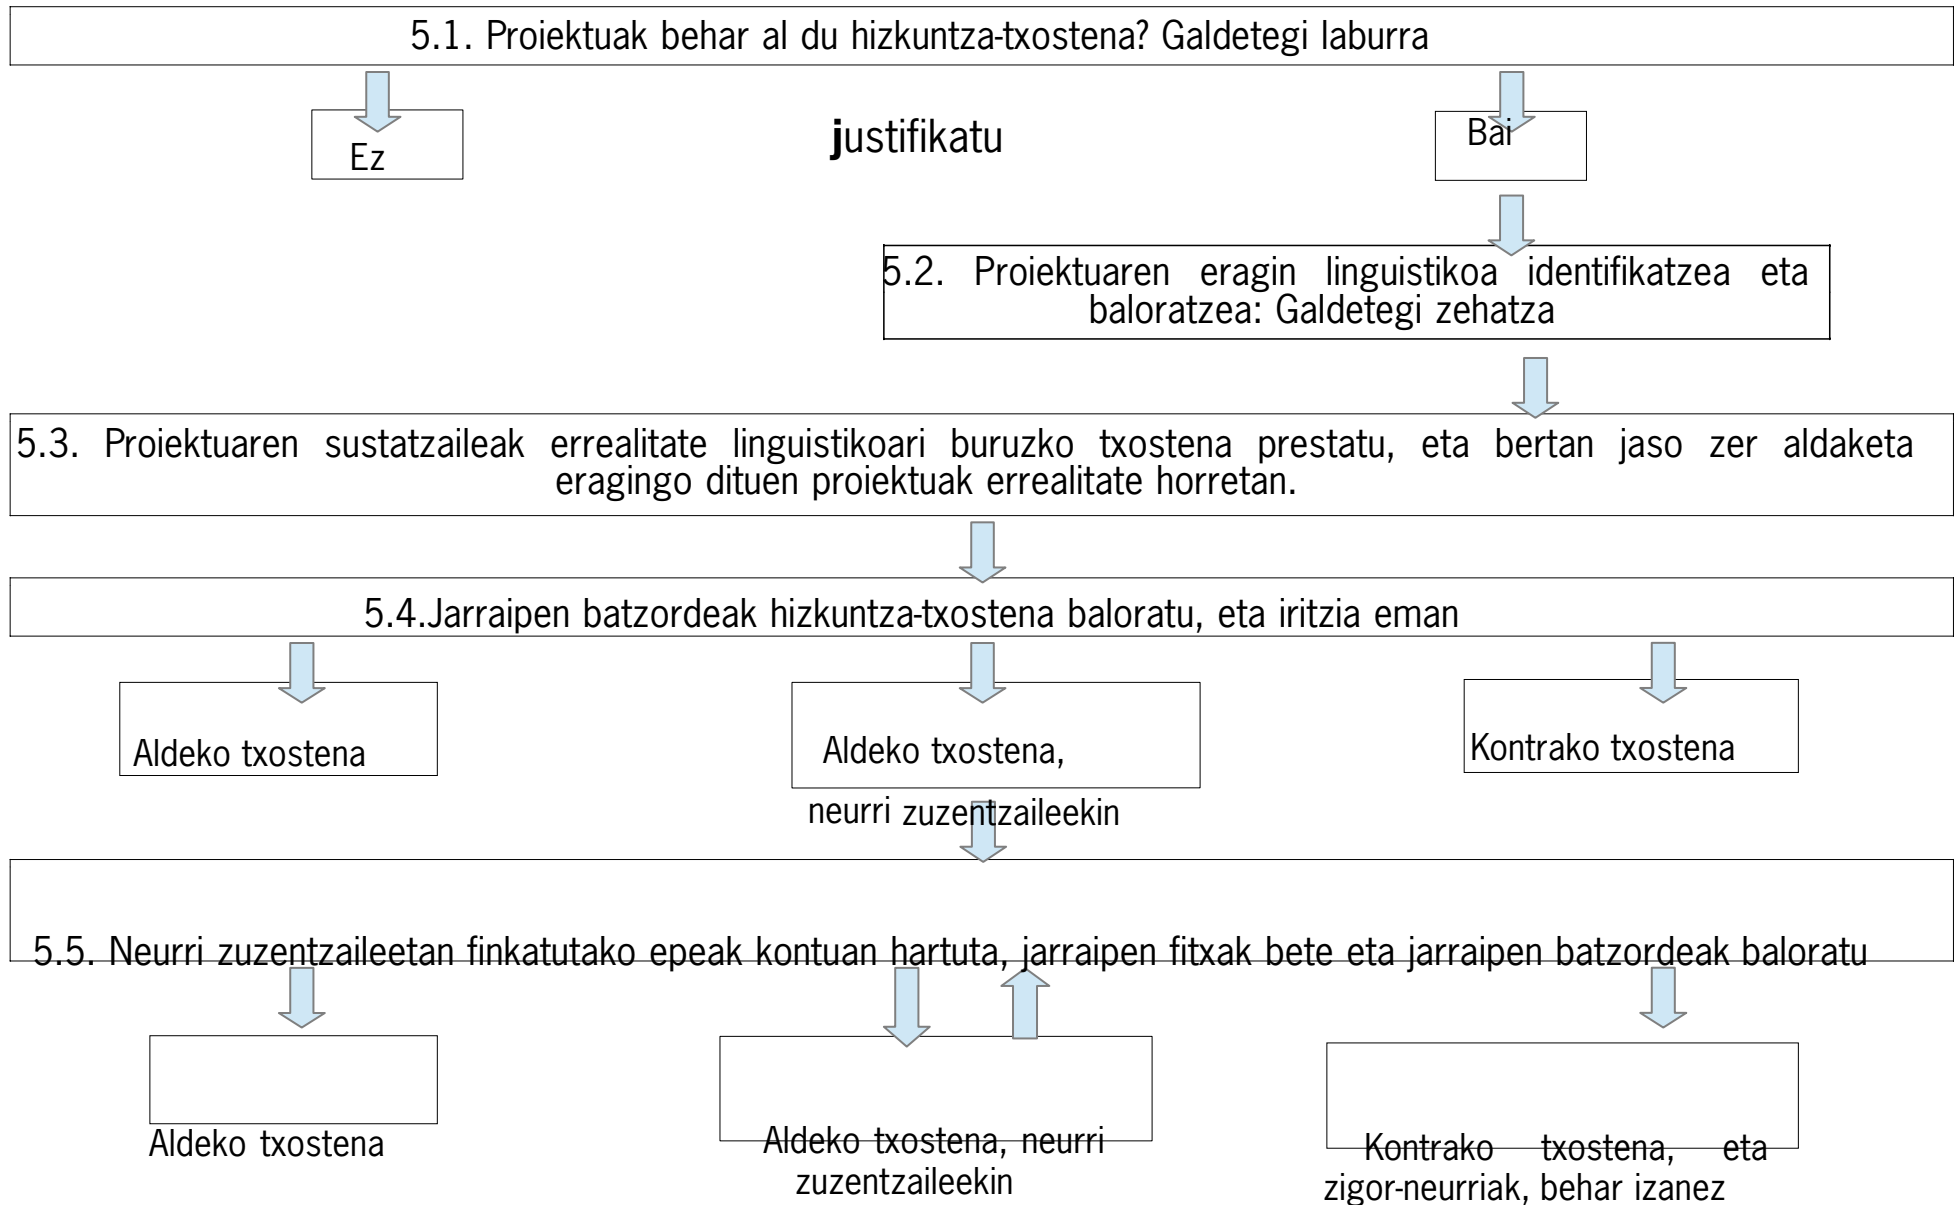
5.1. Proiektuak behar al du hizkuntza-txostena? Galdetegi laburra

Ez

justifikatu

Bai

5.2. Proiektuaren eragin linguistikoa identifikatzea eta baloratzea: Galdetegi zehatza

5.3. Proiektuaren sustatzaileak errealitate linguistikoari buruzko txostena prestatu, eta bertan jaso zer aldaketa eragingo dituen proiektuak errealitate horretan.

5.4.Jarraipen batzordeak hizkuntza-txostena baloratu, eta iritzia eman

Aldeko txostena

Aldeko txostena, neurri zuzentzaileekin

Kontrako txostena

5.5. Neurri zuzentzaileetan finkatutako epeak kontuan hartuta, jarraipen fitxak bete eta jarraipen batzordeak baloratu

Aldeko txostena

Aldeko txostena, neurri zuzentzaileekin

Kontrako txostena, eta zigor-neurriak, behar izanez